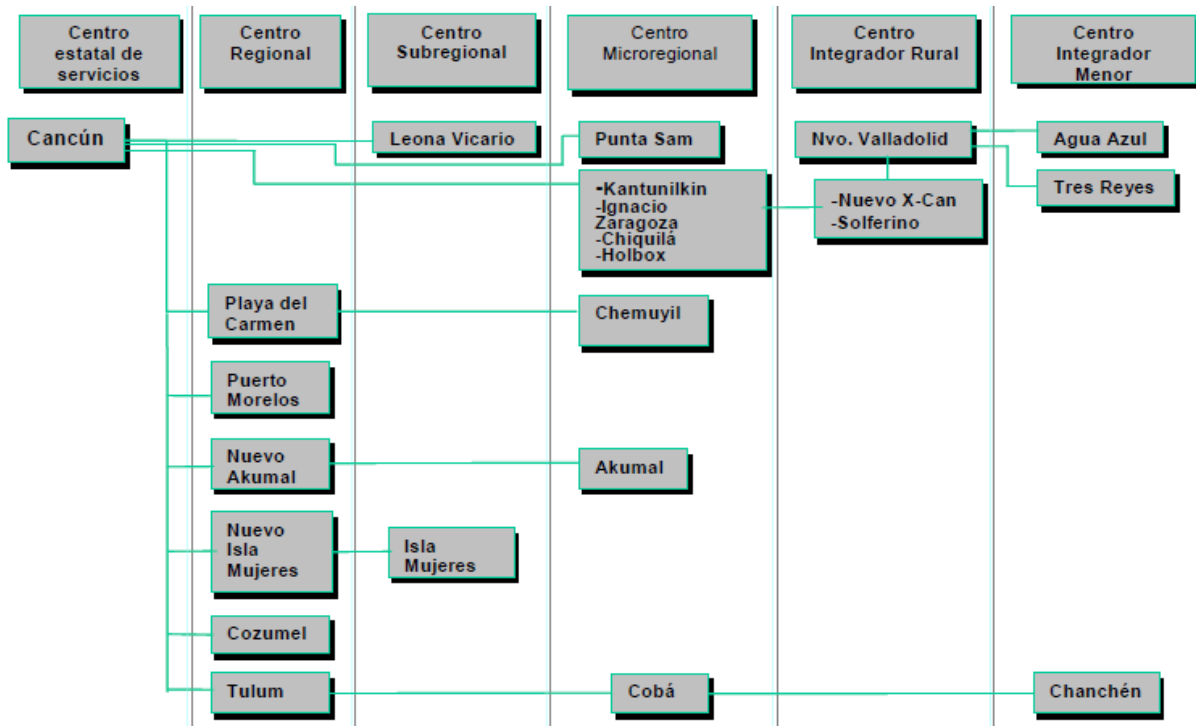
Centro estatal de servicios

Centro Regional

Centro Subregional

Centro Microregional

Centro Integrador Rural

Centro Integrador Menor

Cancún

Leona Vicario

Punta Sam

Nvo. Valladolid

Agua Azul

Tres Reyes

-Kantunilkin
-Ignacio Zaragoza
-Chiquilá
-Holbox

-Nuevo X-Can
-Solferino

Playa del Carmen

Chemuyil

Puerto Morelos

Nuevo Akumal

Akumal

Nuevo Isla Mujeres

Isla Mujeres

Cozumel

Tulum

Cobá

Chanchén